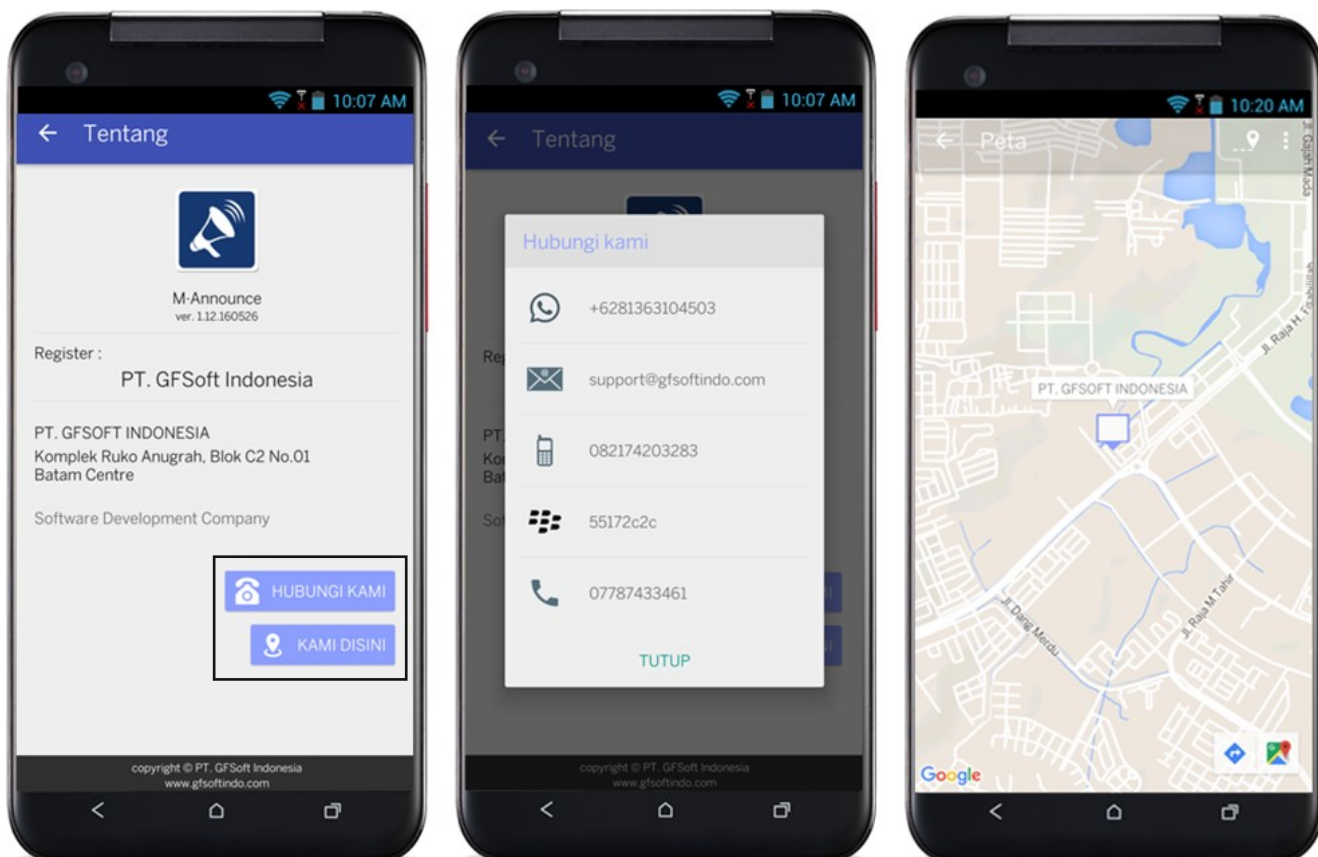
10:07 AM

Tentang

M-Announce
ver. 1.12.160526

Register :
PT. GFSoft Indonesia

PT. GFSOFT INDONESIA
Komplek Ruko Anugrah, Blok C2 No.01
Batam Centre

Software Development Company

HUBUNGI KAMI

KAMI DISINI

copyright © PT. GFSoft Indonesia
www.gfsoftindo.com

10:07 AM

Tentang

Hubungi kami

+6281363104503

support@gfsoftindo.com

082174203283

55172c2c

07787433461

TUTUP

copyright © PT. GFSoft Indonesia
www.gfsoftindo.com

10:20 AM

Peta

PT. GFSOFT INDONESIA

Jl. Raja H. Fisabilillah

Jl. Gajah Mada

Jl. Dang Merdu

Jl. Raja M Tahir

Google